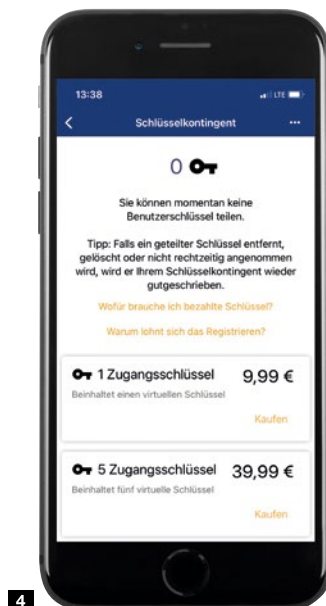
13:38
LTE

Schlüsselkontingent

0

Sie können momentan keine Benutzerschlüssel teilen.

Tipp: Falls ein geteilter Schlüssel entfernt, gelöscht oder nicht rechtzeitig angenommen wird, wird er Ihrem Schlüsselkontingent wieder gutgeschrieben.

Wofür brauche ich bezahlte Schlüssel?

Warum lohnt sich das Registrieren?

1 Zugangsschlüssel 9,99 €
Beinhaltet einen virtuellen Schlüssel
Kaufen

5 Zugangsschlüssel 39,99 €
Beinhaltet fünf virtuelle Schlüssel
Kaufen

4